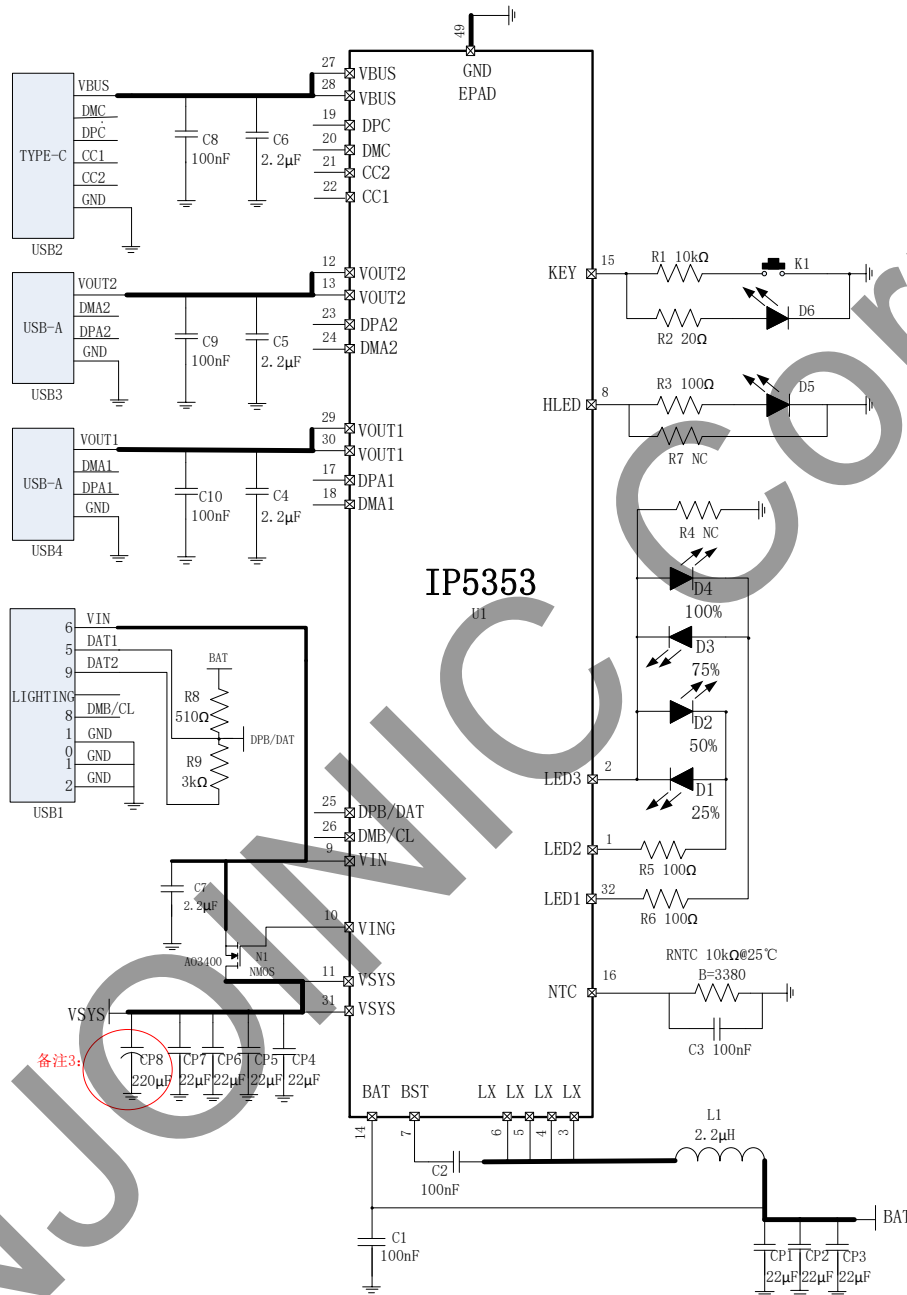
49
GND
EPAD

TYPE-C
VBUS
DMC
DPC
CC1
CC2
GND
USB2

C8
100nF
C6
2.2μF

27 VBUS
28 VBUS
19 DPC
20 DMC
21 CC2
22 CC1

USB-A
VOUT2
DMA2
DPA2
GND
USB3

C9
100nF
C5
2.2μF

12 VOUT2
13 VOUT2
23 DPA2
24 DMA2

USB-A
VOUT1
DMA1
DPA1
GND
USB4

C10
100nF
C4
2.2μF

29 VOUT1
30 VOUT1
17 DPA1
18 DMA1

KEY 15
R1 10kΩ
K1
R2 20Ω
D6

HLED 8
R3 100Ω
D5
R7 NC

R4 NC
D4
100%
D3
75%
D2
50%
D1
25%

IP5353
U1

LIGHTING
6 VIN
5 DAT1
9 DAT2
8 DMB/CL
1 GND
0 GND
1 GND
2 GND
USB1

BAT
R8
510Ω
DPB/DAT
R9
3kΩ

25 DPB/DAT
26 DMB/CL
9 VIN

C7
2.2μF

10 VING
N1
AO3400
NMOS
11 VSYS
31 VSYS

LED3 2
LED2 1
R5 100Ω
LED1 32
R6 100Ω

RNTC 10kΩ@25℃
B=3380
NTC 16
C3 100nF

VSYS
备注3:
CP8
220μF
CP7
22μF
CP6
22μF
CP5
22μF
CP4
22μF

BAT BST LX LX LX LX
14 7 6 5 4 3

C2
100nF
L1
2.2μH

C1
100nF

BAT
CP1
22μF
CP2
22μF
CP3
22μF

INJOINIC Co